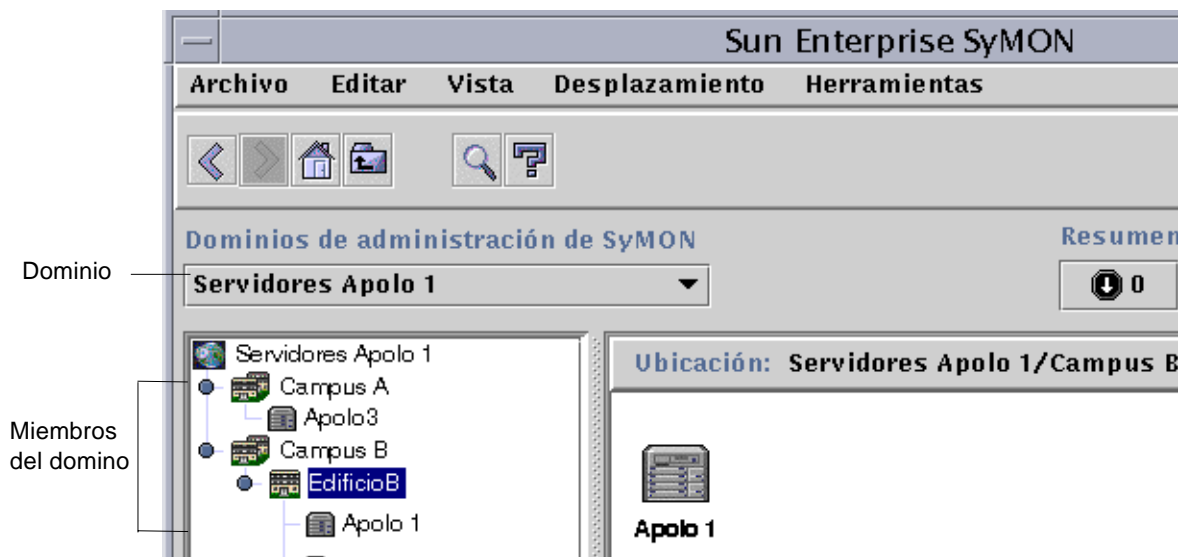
Sun Enterprise SyMON

Archivo Editar Vista Desplazamiento Herramientas

Dominios de administración de SyMON

Resumen

Dominio

Servidores Apolo 1

0

Servidores Apolo 1

Campus A

Apolo3

Campus B

EdificioB

Apolo 1

Miembros del domino

Ubicación: Servidores Apolo 1/Campus B

Apolo 1